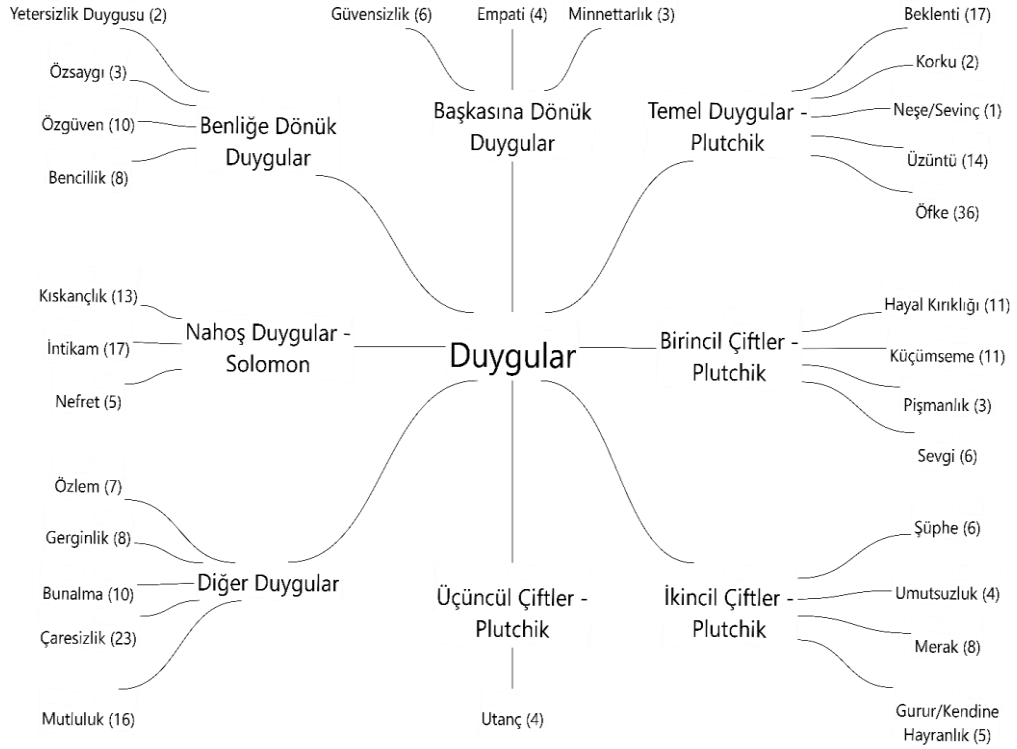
Yetersizlik Duygusu (2)

Özsaygı (3)

Özgüven (10)

Bencillik (8)

Benliğe Dönük Duygular

Güvensizlik (6)

Empati (4)

Minnettarlık (3)

Başkasına Dönük Duygular

Beklenti (17)

Korku (2)

Neşe/Sevinç (1)

Üzüntü (14)

Öfke (36)

Temel Duygular - Plutchik

Kıskançlık (13)

İntikam (17)

Nefret (5)

Nahoş Duygular - Solomon

Duygular

Birincil Çiftler - Plutchik

Hayal Kırıklığı (11)

Küçümseme (11)

Pişmanlık (3)

Sevgi (6)

Özlem (7)

Gerginlik (8)

Bunalma (10)

Çaresizlik (23)

Mutluluk (16)

Diğer Duygular

Üçüncül Çiftler - Plutchik

Utanç (4)

İkincil Çiftler - Plutchik

Şüphe (6)

Umutsuzluk (4)

Merak (8)

Gurur/Kendine Hayranlık (5)